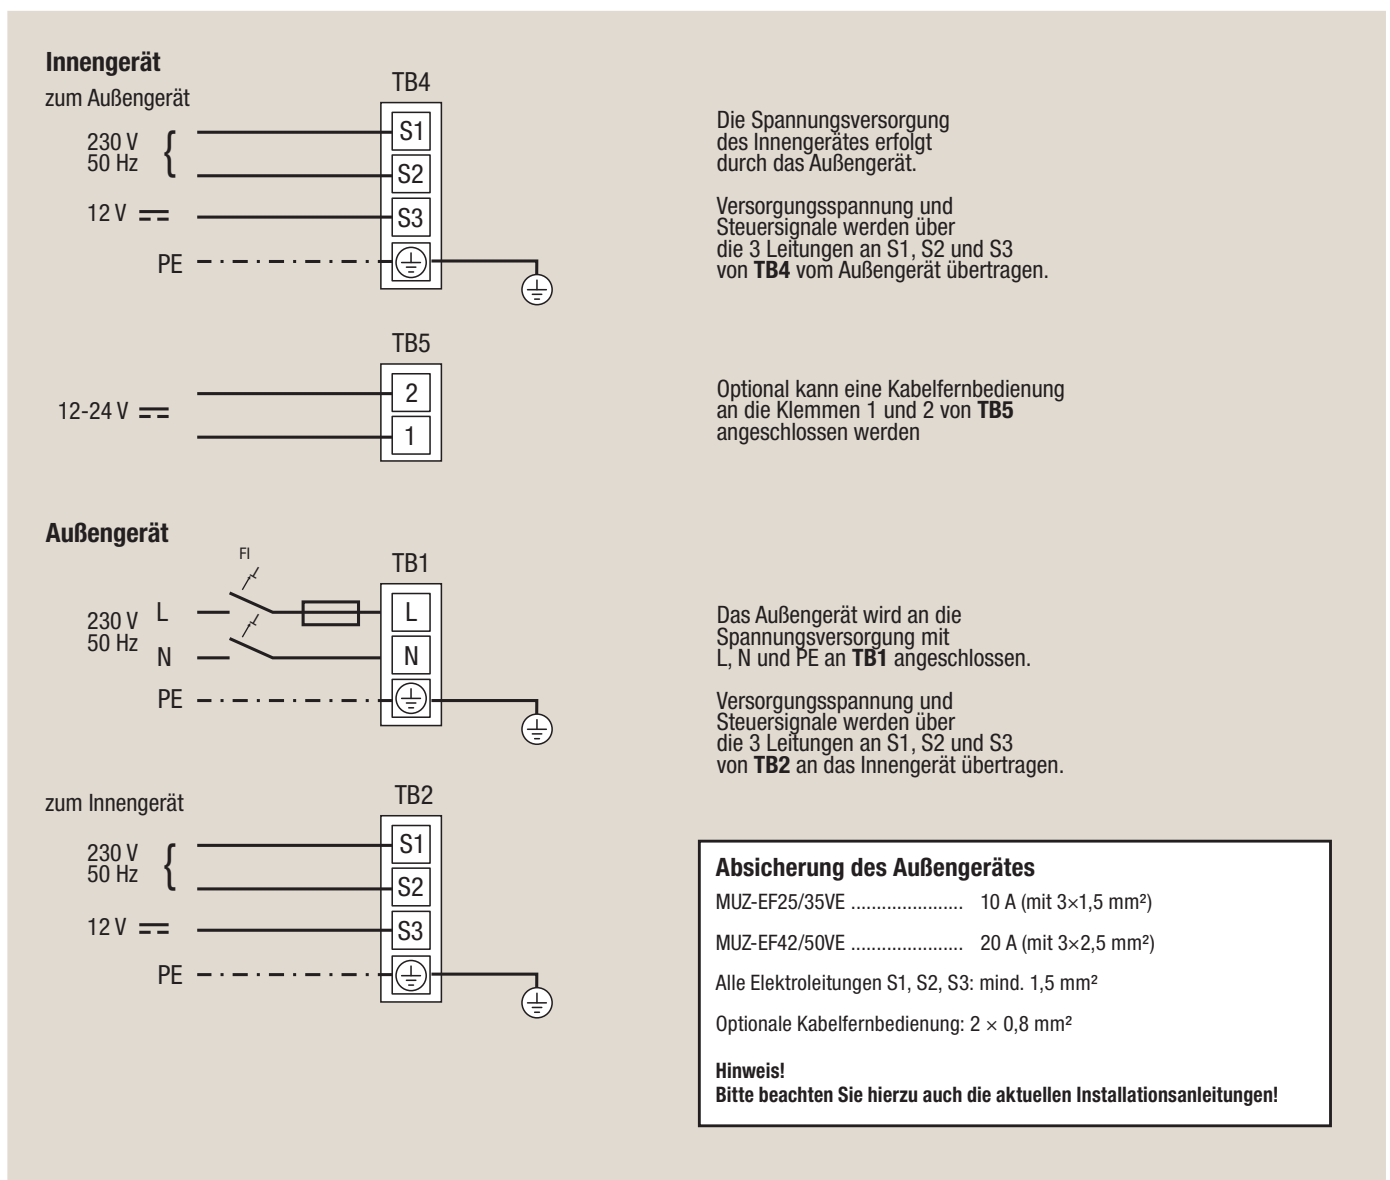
**Innengerät**

zum Außengerät

TB4

230 V
50 Hz

S1
S2

12 V ⎓

S3

PE

Die Spannungsversorgung des Innengerätes erfolgt durch das Außengerät.

Versorgungsspannung und Steuersignale werden über die 3 Leitungen an S1, S2 und S3 von **TB4** vom Außengerät übertragen.

TB5

12-24 V ⎓

2
1

Optional kann eine Kabelfernbedienung an die Klemmen 1 und 2 von **TB5** angeschlossen werden

**Außengerät**

FI

TB1

230 V
50 Hz

L
N

L
N

PE

Das Außengerät wird an die Spannungsversorgung mit L, N und PE an **TB1** angeschlossen.

Versorgungsspannung und Steuersignale werden über die 3 Leitungen an S1, S2 und S3 von **TB2** an das Innengerät übertragen.

zum Innengerät

TB2

230 V
50 Hz

S1
S2

12 V ⎓

S3

PE

**Absicherung des Außengerätes**

MUZ-EF25/35VE ...................... 10 A (mit 3×1,5 mm²)

MUZ-EF42/50VE ...................... 20 A (mit 3×2,5 mm²)

Alle Elektroleitungen S1, S2, S3: mind. 1,5 mm²

Optionale Kabelfernbedienung: 2 × 0,8 mm²

**Hinweis!**
**Bitte beachten Sie hierzu auch die aktuellen Installationsanleitungen!**